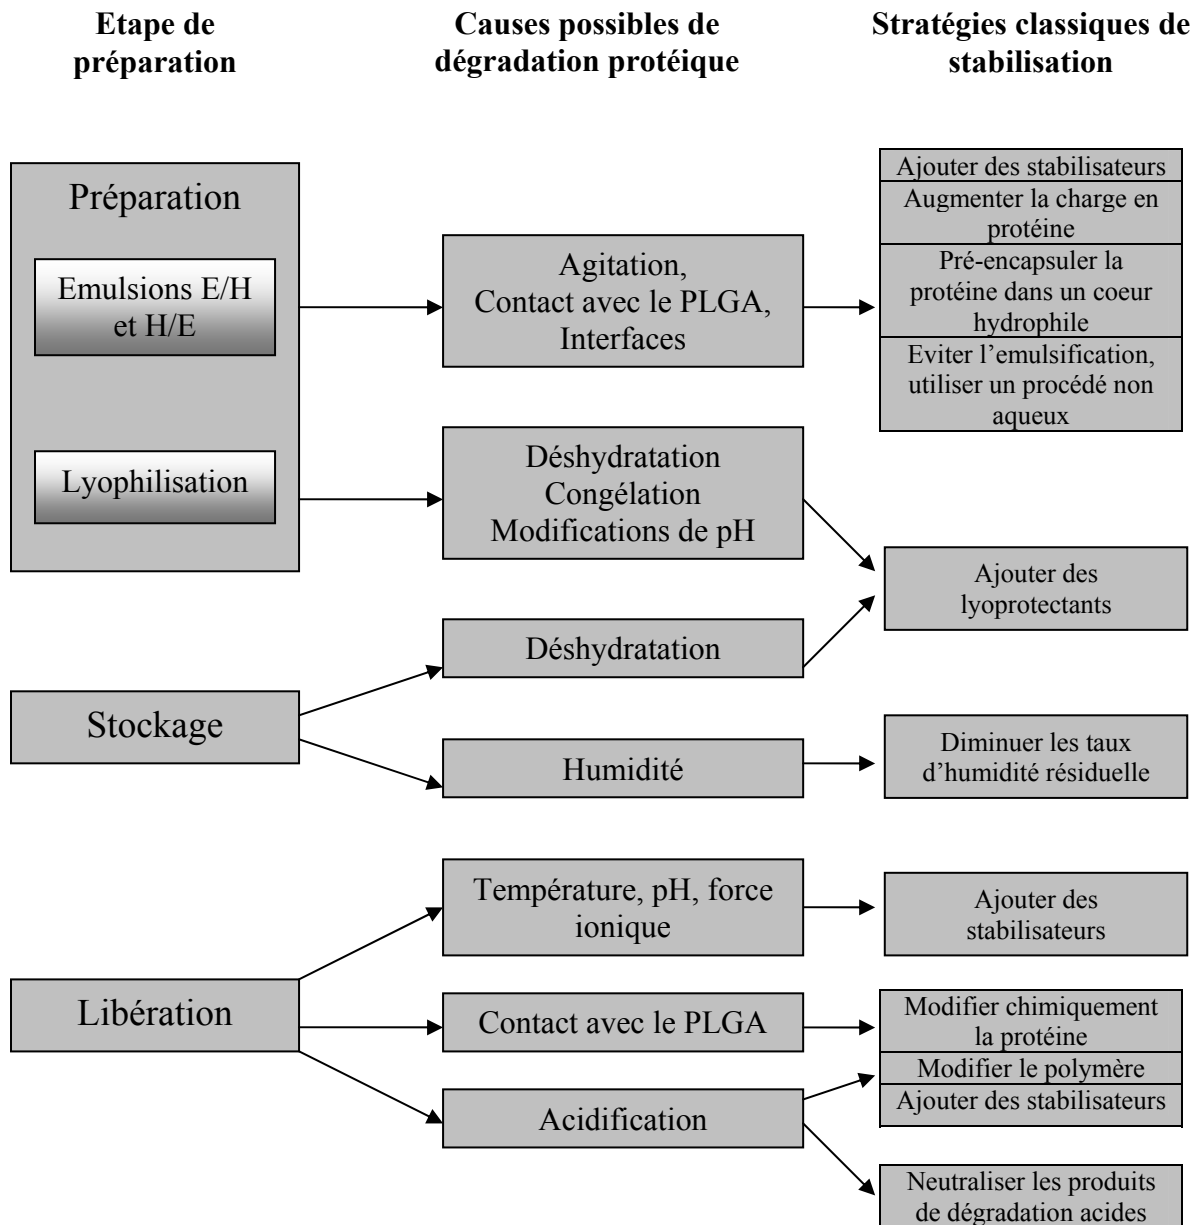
Etape de préparation

Causes possibles de dégradation protéique

Stratégies classiques de stabilisation

Préparation

Emulsions E/H et H/E

Lyophilisation

Agitation, Contact avec le PLGA, Interfaces

Ajouter des stabilisateurs

Augmenter la charge en protéine

Pré-encapsuler la protéine dans un coeur hydrophile

Eviter l'emulsification, utiliser un procédé non aqueux

Déshydratation
Congélation
Modifications de pH

Ajouter des lyoprotectants

Déshydratation

Stockage

Humidité

Diminuer les taux d'humidité résiduelle

Température, pH, force ionique

Ajouter des stabilisateurs

Libération

Contact avec le PLGA

Modifier chimiquement la protéine

Modifier le polymère

Ajouter des stabilisateurs

Acidification

Neutraliser les produits de dégradation acides